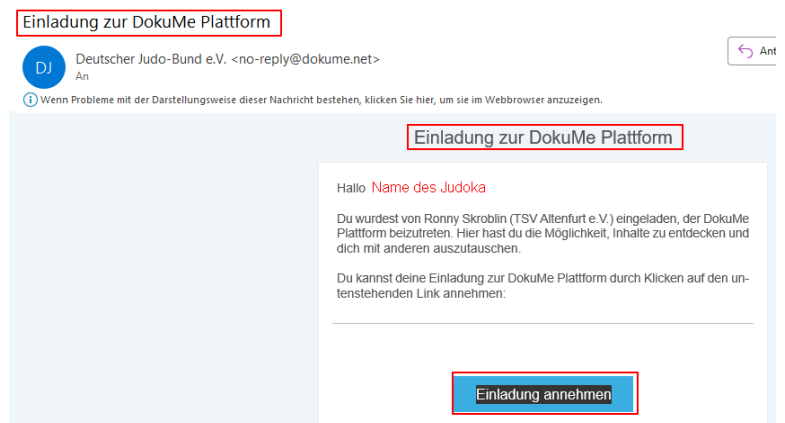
Einladung zur DokuMe Plattform

DJ
Deutscher Judo-Bund e.V. <no-reply@dokume.net>
An

Ant

Wenn Probleme mit der Darstellungsweise dieser Nachricht bestehen, klicken Sie hier, um sie im Webbrowser anzuzeigen.

Einladung zur DokuMe Plattform

Hallo Name des Judoka

Du wurdest von Ronny Skroblin (TSV Altenfurt e.V.) eingeladen, der DokuMe Plattform beizutreten. Hier hast du die Möglichkeit, Inhalte zu entdecken und dich mit anderen auszutauschen.

Du kannst deine Einladung zur DokuMe Plattform durch Klicken auf den untenstehenden Link annehmen:

Einladung annehmen